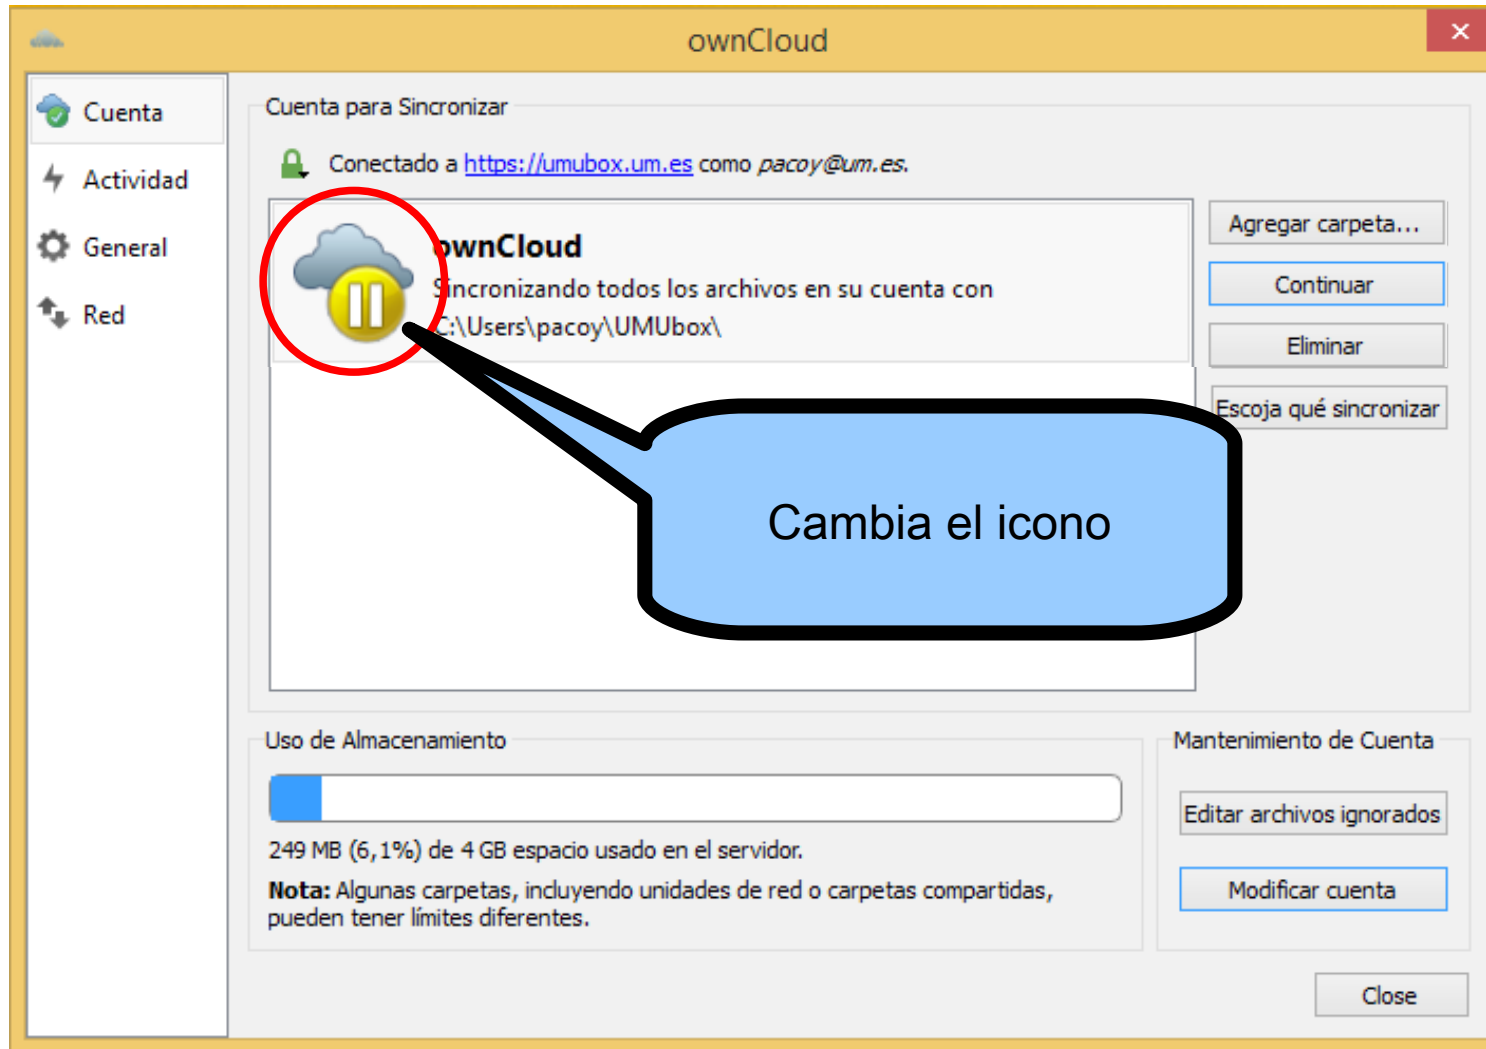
ownCloud

Cuenta
Actividad
General
Red

Cuenta para Sincronizar

Conectado a https://umubox.um.es como pacoy@um.es.

ownCloud
Sincronizando todos los archivos en su cuenta con
C:\Users\pacoy\UMUbox\

Agregar carpeta...
Continuar
Eliminar
Escoja qué sincronizar

Cambia el icono

Uso de Almacenamiento

249 MB (6,1%) de 4 GB espacio usado en el servidor.

**Nota:** Algunas carpetas, incluyendo unidades de red o carpetas compartidas, pueden tener límites diferentes.

Mantenimiento de Cuenta

Editar archivos ignorados
Modificar cuenta

Close